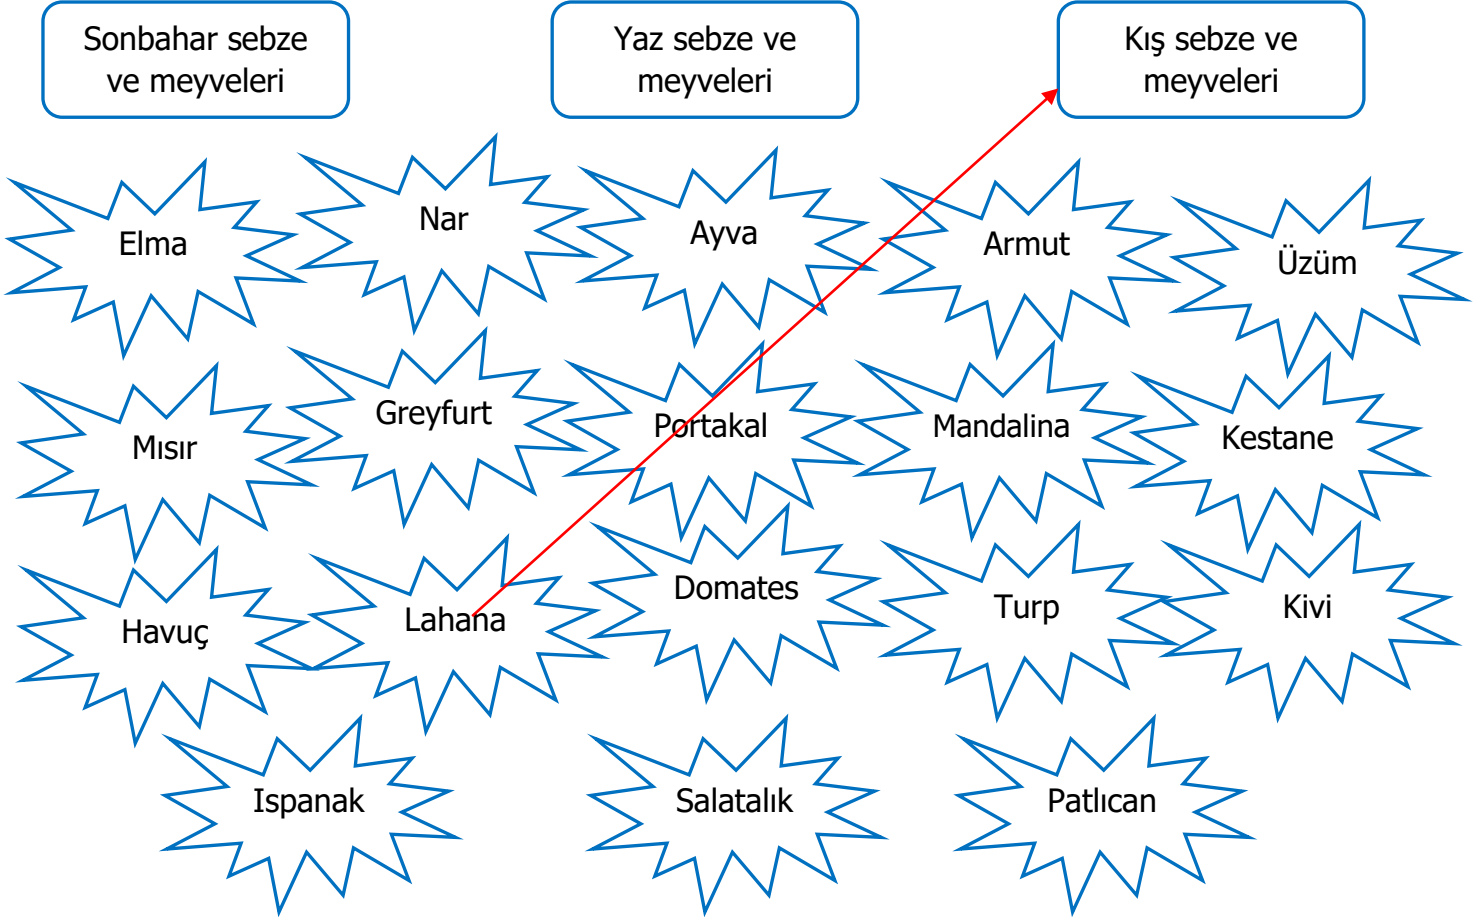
Sonbahar sebze ve meyveleri

Yaz sebze ve meyveleri

Kış sebze ve meyveleri

Elma

Nar

Ayva

Armut

Üzüm

Mısır

Greyfurt

Portakal

Mandalina

Kestane

Havuç

Lahana

Domates

Turp

Kivi

Ispanak

Salatalık

Patlıcan